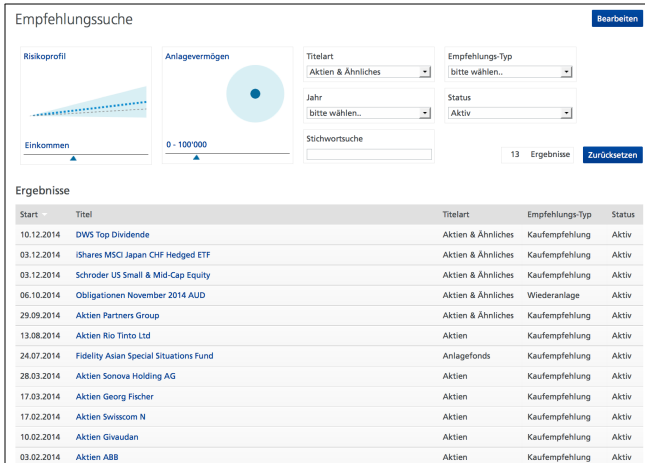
Empfehlungssuche

Bearbeiten

Risikoprofil

Einkommen

Anlagevermögen

0 - 100'000

Titelart
Aktien & Ähnliches

Jahr
bitte wählen..

Stichwortsuche

Empfehlungs-Typ
bitte wählen..

Status
Aktiv

13 Ergebnisse

Zurücksetzen

Ergebnisse

| Start | Titel | Titelart | Empfehlungs-Typ | Status |
|---|---|---|---|---|
| 10.12.2014 | DWS Top Dividende | Aktien & Ähnliches | Kaufempfehlung | Aktiv |
| 03.12.2014 | iShares MSCI Japan CHF Hedged ETF | Aktien & Ähnliches | Kaufempfehlung | Aktiv |
| 03.12.2014 | Schroder US Small & Mid-Cap Equity | Aktien & Ähnliches | Kaufempfehlung | Aktiv |
| 06.10.2014 | Obligationen November 2014 AUD | Aktien & Ähnliches | Wiederanlage | Aktiv |
| 29.09.2014 | Aktien Partners Group | Aktien & Ähnliches | Kaufempfehlung | Aktiv |
| 13.08.2014 | Aktien Rio Tinto Ltd | Aktien | Kaufempfehlung | Aktiv |
| 24.07.2014 | Fidelity Asian Special Situations Fund | Anlagefonds | Kaufempfehlung | Aktiv |
| 28.03.2014 | Aktien Sonova Holding AG | Aktien | Kaufempfehlung | Aktiv |
| 17.03.2014 | Aktien Georg Fischer | Aktien | Kaufempfehlung | Aktiv |
| 17.02.2014 | Aktien Swisscom N | Aktien | Kaufempfehlung | Aktiv |
| 10.02.2014 | Aktien Givaudan | Aktien | Kaufempfehlung | Aktiv |
| 03.02.2014 | Aktien ABB | Aktien | Kaufempfehlung | Aktiv |